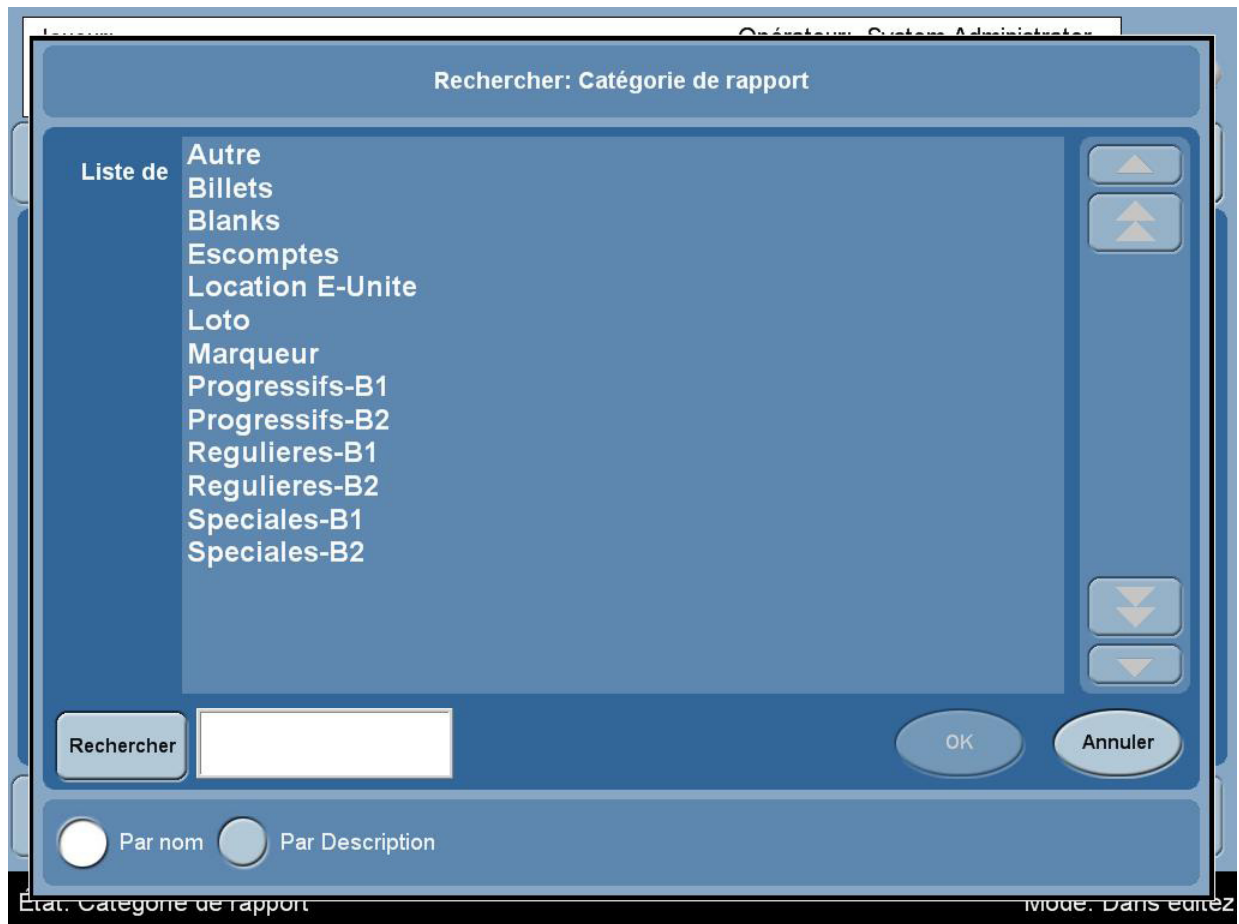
Joueur: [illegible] Opérateur: System Administrator

Rechercher: Catégorie de rapport

Liste de

Autre
Billets
Blanks
Escomptes
Location E-Unite
Loto
Marqueur
Progressifs-B1
Progressifs-B2
Regulieres-B1
Regulieres-B2
Speciales-B1
Speciales-B2

Rechercher

OK

Annuler

Par nom

Par Description

État: Catégorie de rapport

Mode: Dans éditez